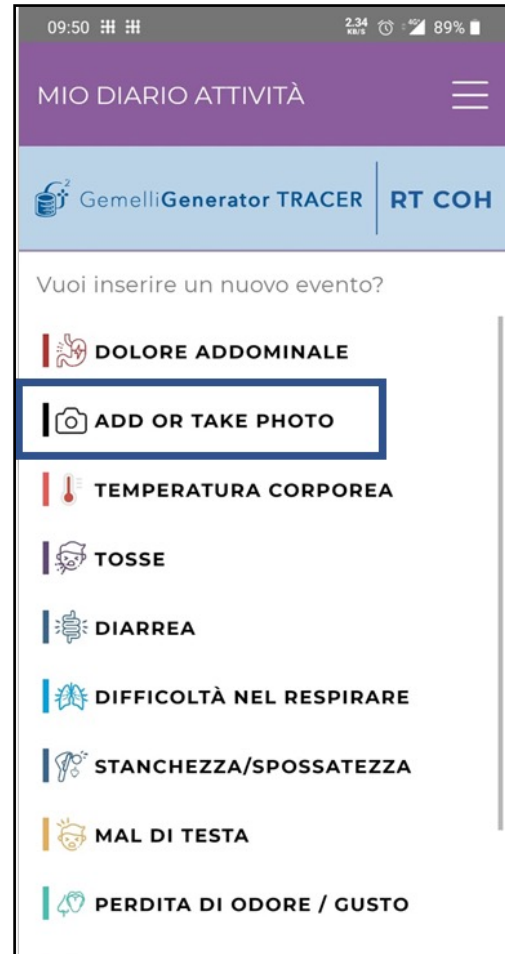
09:50 2.34 KB/S 89%

MIO DIARIO ATTIVITÀ

GemelliGenerator TRACER | RT COH

Vuoi inserire un nuovo evento?

DOLORE ADDOMINALE

ADD OR TAKE PHOTO

TEMPERATURA CORPOREA

TOSSE

DIARREA

DIFFICOLTÀ NEL RESPIRARE

STANCHEZZA/SPOSSATEZZA

MAL DI TESTA

PERDITA DI ODORE / GUSTO